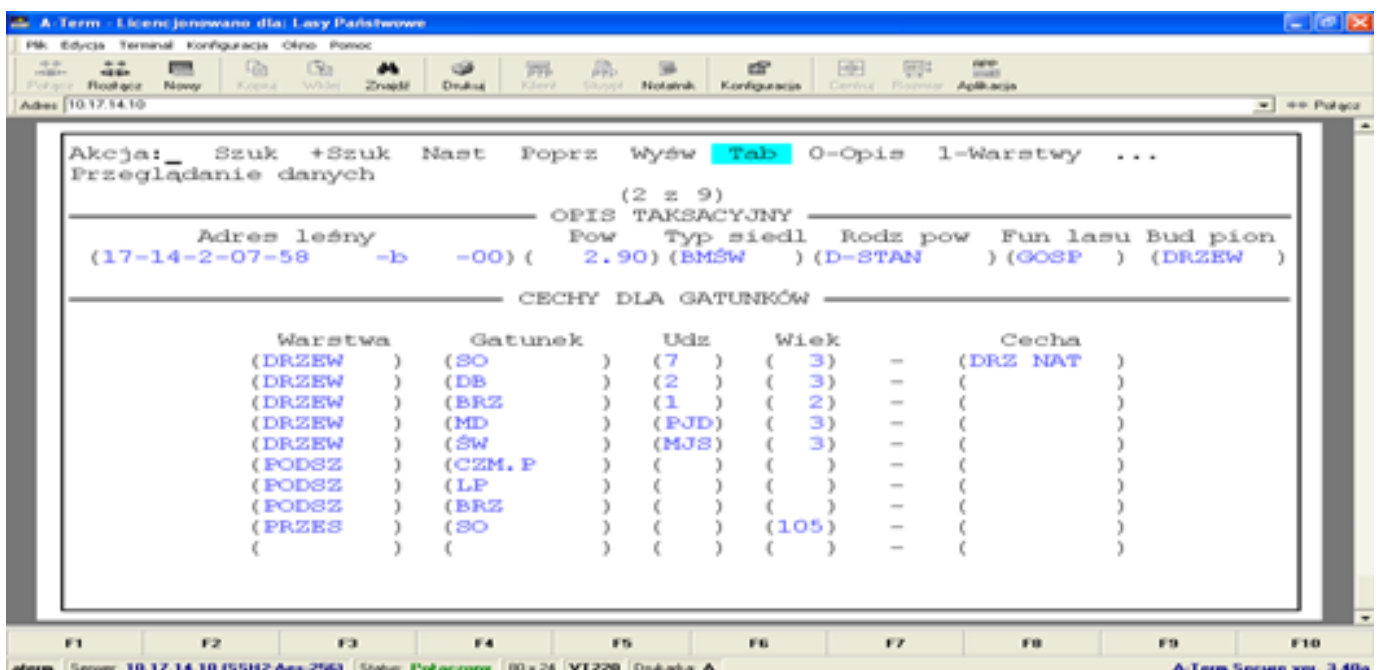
A-Term - Licencjonowano dla: Lasy Państwowe

Plik Edycja Terminal Konfiguracja Okno Pomoc

Połącz Rozłącz Nowy Kopiuj Wklej Znajdź Drukuj Klient Skrypt Notatnik Konfiguracja Centruj Rozmiar Aplikacja

Adres 10.17.14.10 => Połącz

Akcja:_ Szuk +Szuk Nast Poprz Wyśw Tab O-Opis 1-Warstwy ...
Przeglądanie danych

(2 z 9)
OPIS TAKSACYJNY

Adres leśny Pow Typ siedl Rodz pow Fun lasu Bud pion
(17-14-2-07-58 -b -00)( 2.90)(BMŚW )(D-STAN )(GOSP ) (DRZEW )

CECHY DLA GATUNKÓW

| Warstwa | Gatunek | Udz | Wiek | | Cecha |
|---|---|---|---|---|---|
| (DRZEW ) | (SO ) | (7 ) | ( 3) | - | (DRZ NAT ) |
| (DRZEW ) | (DB ) | (2 ) | ( 3) | - | ( ) |
| (DRZEW ) | (BRZ ) | (1 ) | ( 2) | - | ( ) |
| (DRZEW ) | (MD ) | (PJD) | ( 3) | - | ( ) |
| (DRZEW ) | (ŚW ) | (MJS) | ( 3) | - | ( ) |
| (PODSZ ) | (CZM.P ) | ( ) | ( ) | - | ( ) |
| (PODSZ ) | (LP ) | ( ) | ( ) | - | ( ) |
| (PODSZ ) | (BRZ ) | ( ) | ( ) | - | ( ) |
| (PRZES ) | (SO ) | ( ) | (105) | - | ( ) |
| ( ) | ( ) | ( ) | ( ) | - | ( ) |

F1 F2 F3 F4 F5 F6 F7 F8 F9 F10

aterm Serwer: 10.17.14.10 (SSH2-Aes-256) Status: Połączony 80 x 24 VT220 Drukarka: A A-Term Secure ver. 3.40a